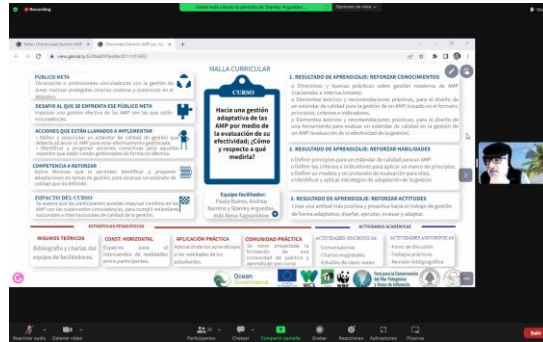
Recording

Usted está viendo la pantalla de Stanley Argueda...

Opciones de vista

Taller | Efectividad Gestión AMP

Efectividad Gestión AMP con Re...

view.genial.ly

MALLA CURRICULAR

PÚBLICO META
Técnicos o profesionales vinculados con la gestión de áreas marinas protegidas (marino costeras y oceánicas) en el Atlántico.

DESAFÍO AL QUE SE ENFRENTA ESE PÚBLICO META
Impulsar una gestión efectiva de las AMP con las que están vinculados.

ACCIONES QUE ESTÁN LLAMADOS A IMPLEMENTAR
• Definir y proponer un estándar de calidad de gestión que debería alcanzar el AMP para estar efectivamente gestionada.
• Identificar y proponer acciones correctivas para ajustar aspectos que están siendo gestionados de forma no efectiva.

COMPETENCIA A REFORZAR
Aplica técnicas que le permiten identificar y proponer adaptaciones en temas de gestión, para alcanzar un estándar de calidad que ha definido.

IMPACTO DEL CURSO
Se espera que los participantes puedan impulsar cambios en las AMP con las cuales están vinculados, para cumplir estándares nacionales e internacionales de calidad de la gestión.

CURSO
Hacia una gestión adaptativa de las AMP por medio de la evaluación de su efectividad; ¿Cómo y respecto a qué medirla?

Equipo facilitador:
Paula Bueno, Andrea Romero y Stanley Arguedas más Alexis Saposhkow

1. RESULTADO DE APRENDIZAJE: REFORZAR CONOCIMIENTOS
○ Directrices y buenas prácticas sobre gestión moderna de AMP (nacionales e internacionales).
○ Elementos teóricos y recomendaciones prácticas, para el diseño de un estándar de calidad para la gestión de un AMP, basado en el formato: principios, criterios e indicadores.
○ Elementos teóricos y recomendaciones prácticas, para el diseño de una herramienta para evaluar un estándar de calidad en la gestión de un AMP (evaluación de la efectividad de la gestión).

2. RESULTADO DE APRENDIZAJE: REFORZAR HABILIDADES
○ Definir principios para un estándar de calidad para un AMP.
○ Definir los criterios e indicadores para aplicar un marco de principios.
○ Definir un modelo y un protocolo de evaluación para ellos.
○ Identificar y aplicar estrategias de adaptación de la gestión.

3. RESULTADO DE APRENDIZAJE: REFORZAR ACTITUDES
Crear una actitud más positiva y proactiva hacia el trabajo de gestión de forma adaptativa; diseñar, ejecutar, evaluar y adaptar.

ESTRATEGIAS PEDAGÓGICAS

ACTIVIDADES ACADÉMICAS

INSUMOS TEÓRICOS
Bibliografía y charlas del equipo de facilitadores.

CONST. HORIZONTAL
Tiempo para el intercambio de realidades entre participantes.

APLICACIÓN PRÁCTICA
Aplicación de aprendizajes a las realidades de los estudiantes.

COMUNIDAD PRÁCTICA
Se tiene proyectado la formación de una comunidad de práctica y aprendizaje por curso.

ACTIVIDADES SINCRÓNICAS
Conversatorios
Charlas magistrales
Estudios de casos reales

ACTIVIDADES ASINCRÓNICAS
Foros de discusión
Trabajos prácticos
Revisión bibliográfica

Ocean Governance

Red para la Conservación del Mar Patagónico y Áreas de Influencia

Reactivar audio
Detener vídeo
Participantes
Chatear
Compartir pantalla
Grabar
Reacciones
Aplicaciones
Pizarras
Salir